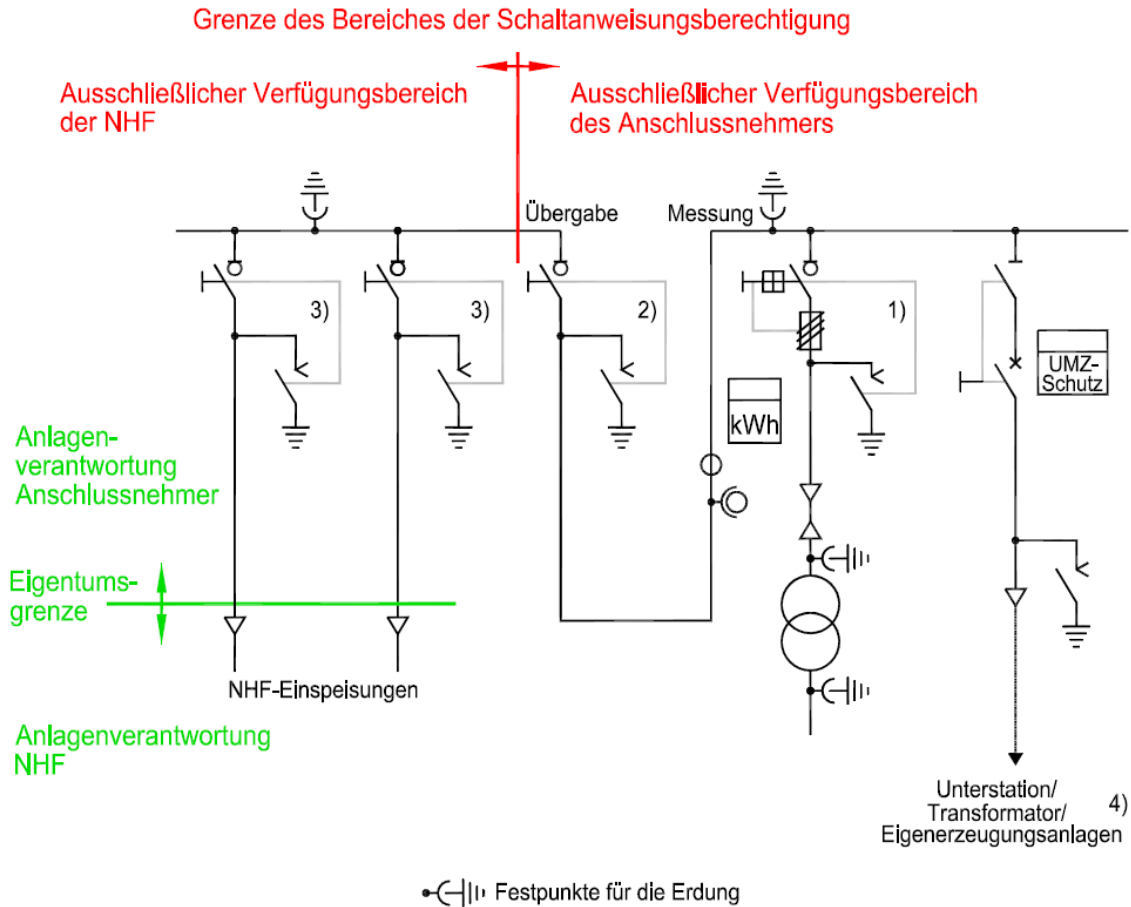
Grenze des Bereiches der Schaltanweisungsberechtigung

Ausschließlicher Verfügungsbereich der NHF

Ausschließlicher Verfügungsbereich des Anschlussnehmers

Übergabe

Messung

3)

3)

2)

1)

UMZ-Schutz

kWh

Anlagenverantwortung Anschlussnehmer

Eigentumsgrenze

NHF-Einspeisungen

Anlagenverantwortung NHF

Unterstation/ Transformator/ Eigenerzeugungsanlagen

4)

Festpunkte für die Erdung